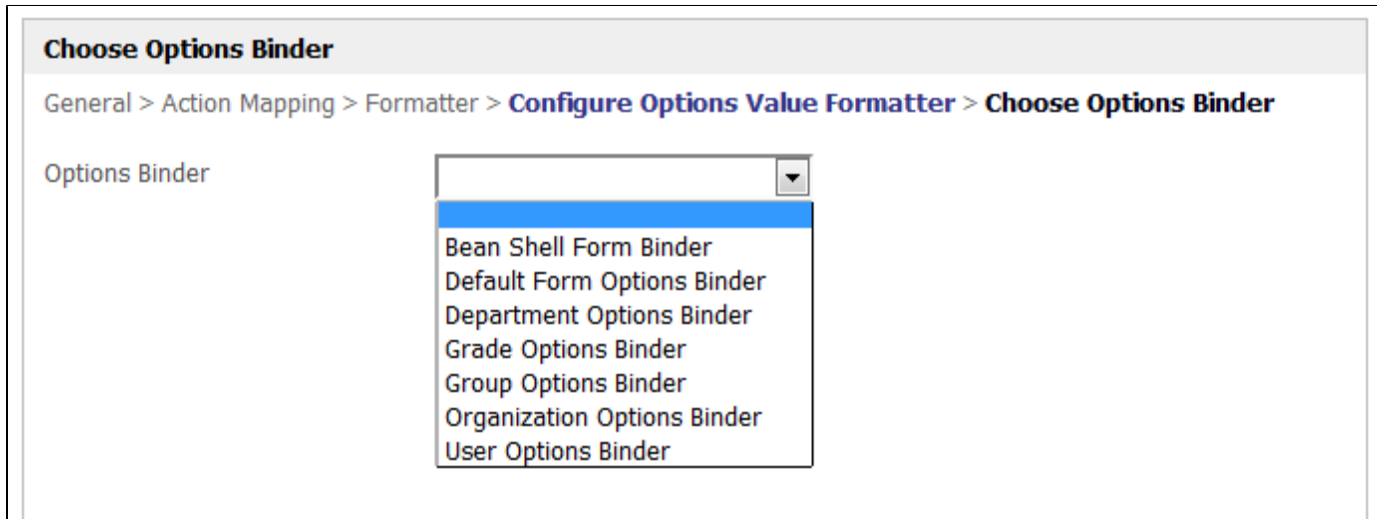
Choose Options Binder

General > Action Mapping > Formatter > Configure Options Value Formatter > Choose Options Binder

Options Binder

Bean Shell Form Binder
Default Form Options Binder
Department Options Binder
Grade Options Binder
Group Options Binder
Organization Options Binder
User Options Binder